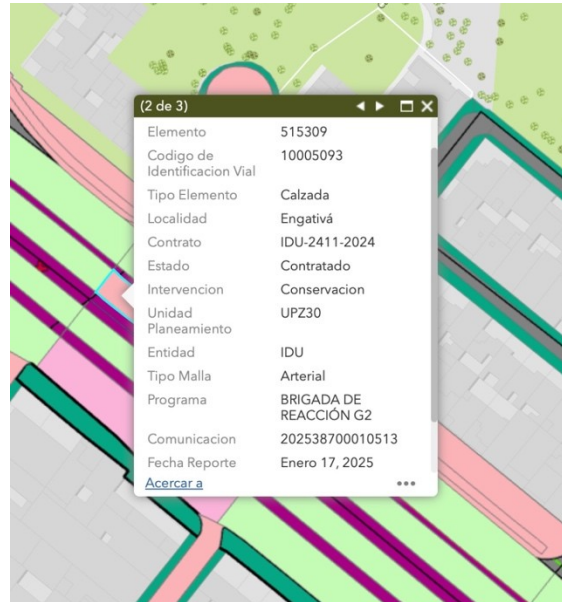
(2 de 3)

| | |
|---|---|
| Elemento | 515309 |
| Codigo de Identificacion Vial | 10005093 |
| Tipo Elemento | Calzada |
| Localidad | Engativá |
| Contrato | IDU-2411-2024 |
| Estado | Contratado |
| Intervencion | Conservacion |
| Unidad Planeamiento | UPZ30 |
| Entidad | IDU |
| Tipo Malla | Arterial |
| Programa | BRIGADA DE REACCIÓN G2 |
| Comunicacion | 202538700010513 |
| Fecha Reporte | Enero 17, 2025 |

Acercar a
...